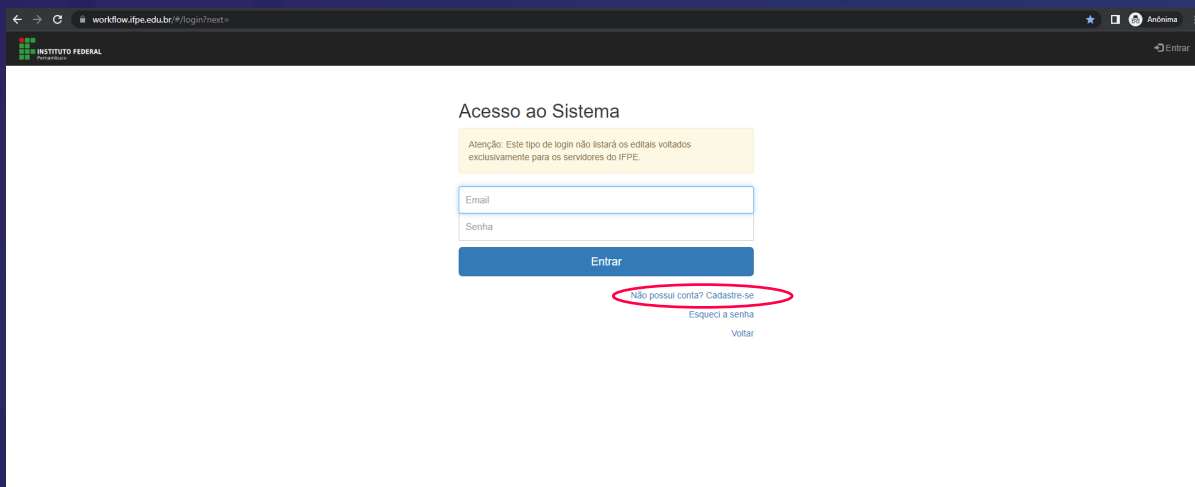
workflow.ifpe.edu.br/#/login?next=

Anônima

INSTITUTO FEDERAL
Pernambuco

Entrar

Acesso ao Sistema

Atenção: Este tipo de login não listará os editais voltados exclusivamente para os servidores do IFPE.

Email

Senha

Entrar

Não possui conta? Cadastre-se

Esqueci a senha

Voltar